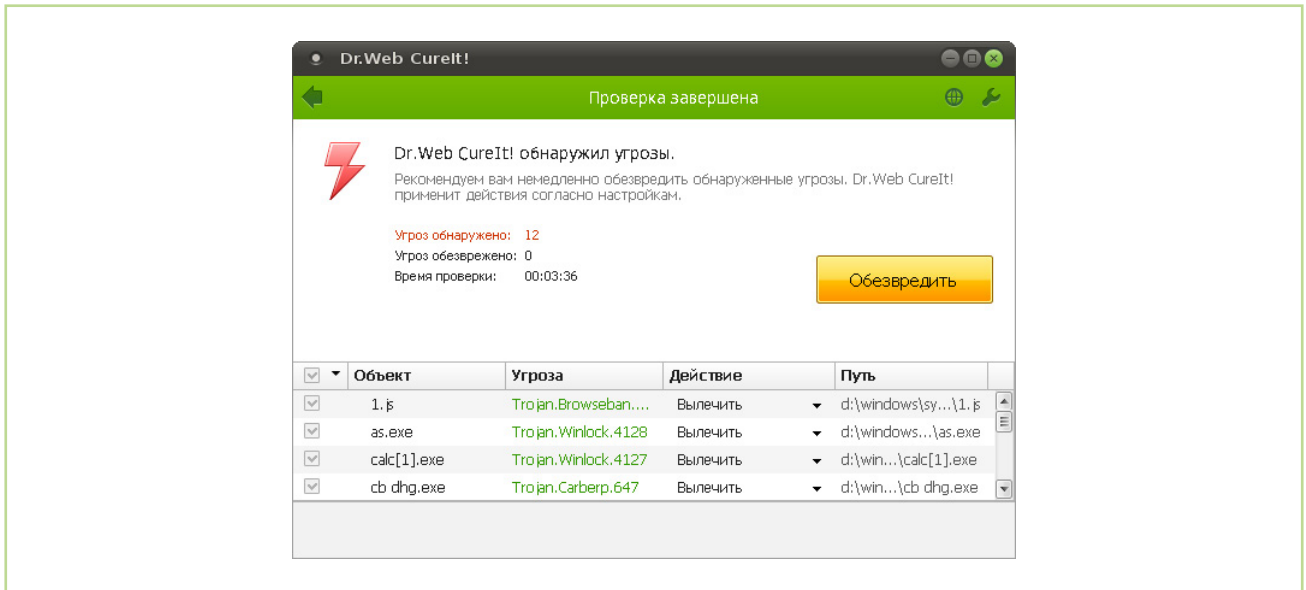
Dr.Web CureIt!

Проверка завершена

Dr.Web CureIt! обнаружил угрозы.

Рекомендуем вам немедленно обезвредить обнаруженные угрозы. Dr.Web CureIt! применит действия согласно настройкам.

Угроз обнаружено: 12
Угроз обезврежено: 0
Время проверки: 00:03:36

Обезвредить

| Объект | Угроза | Действие | Путь |
|---|---|---|---|
| 1.js | Trojan.Browseban.... | Вылечить | d:\windows\sy...\1.js |
| as.exe | Trojan.Winlock.4128 | Вылечить | d:\windows...\as.exe |
| calc[1].exe | Trojan.Winlock.4127 | Вылечить | d:\win...\calc[1].exe |
| cb dhg.exe | Trojan.Carberp.647 | Вылечить | d:\win...\cb dhg.exe |